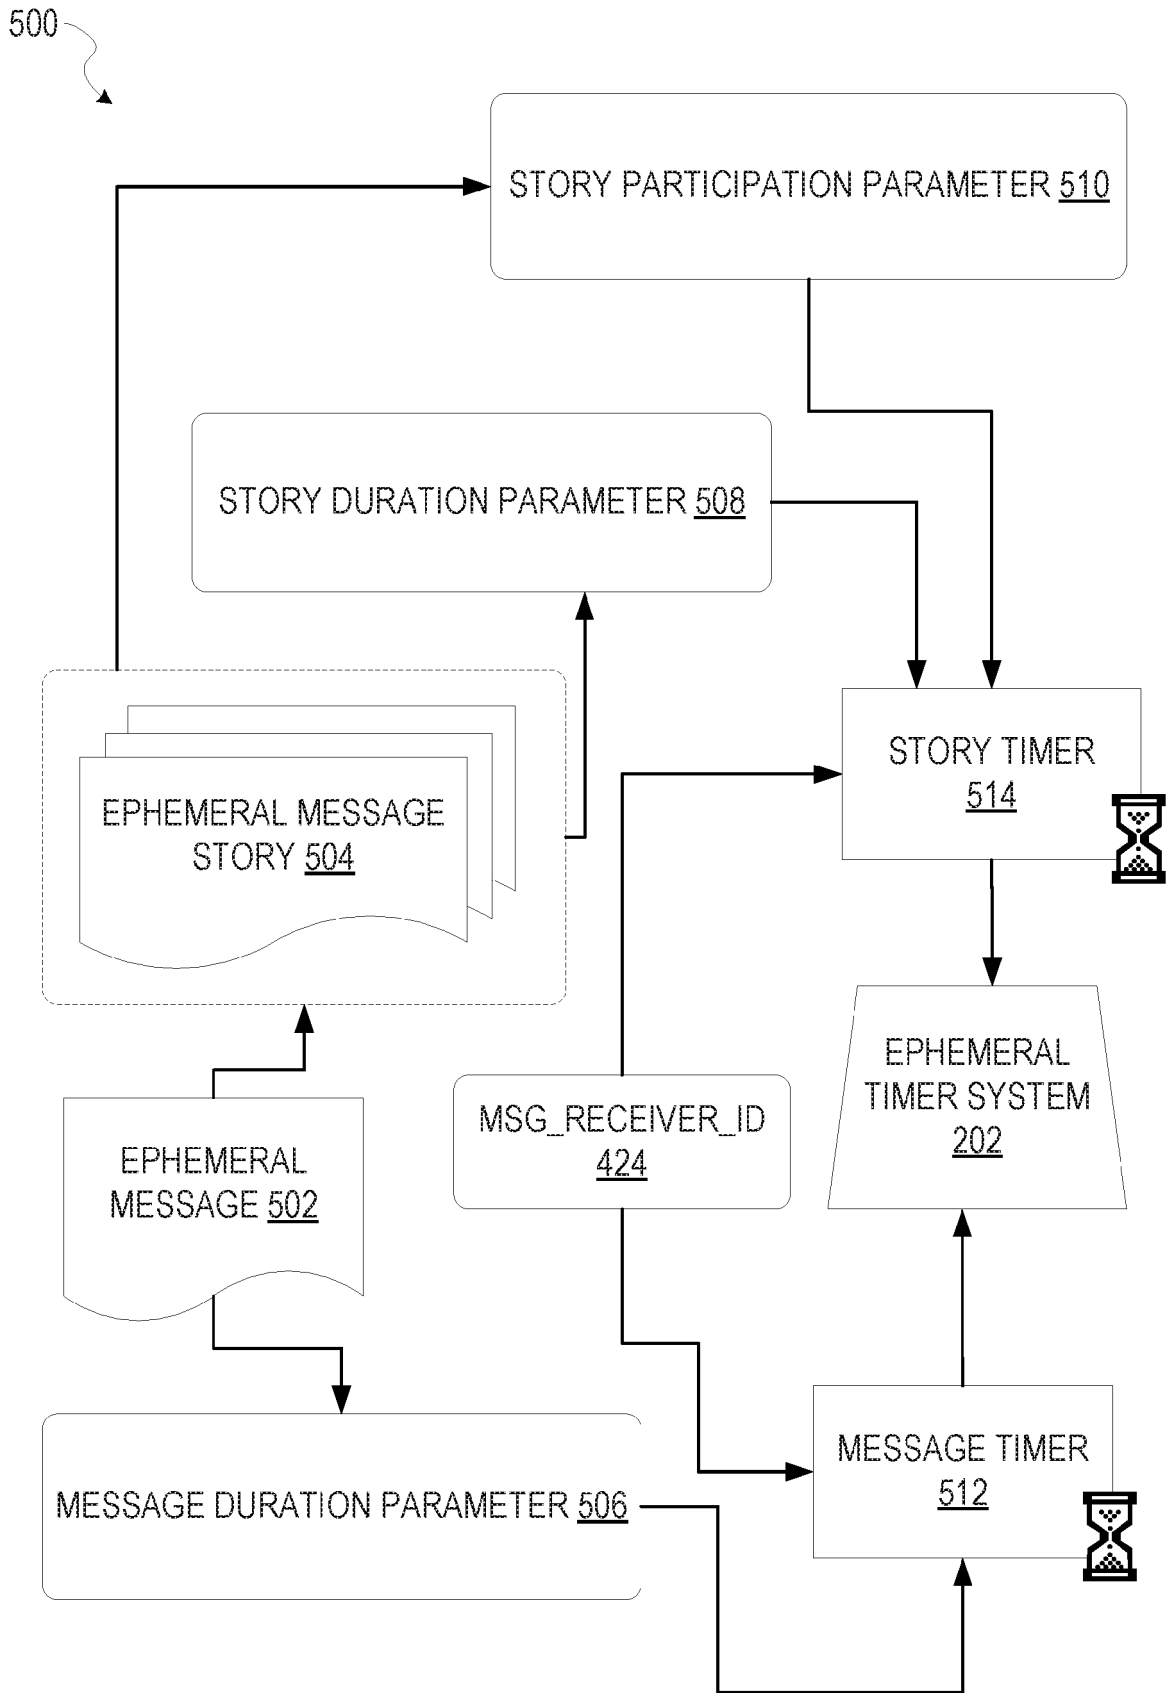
500

STORY PARTICIPATION PARAMETER 510

STORY DURATION PARAMETER 508

EPHEMERAL MESSAGE STORY 504

STORY TIMER 514

EPHEMERAL TIMER SYSTEM 202

MSG_RECEIVER_ID 424

EPHEMERAL MESSAGE 502

MESSAGE TIMER 512

MESSAGE DURATION PARAMETER 506